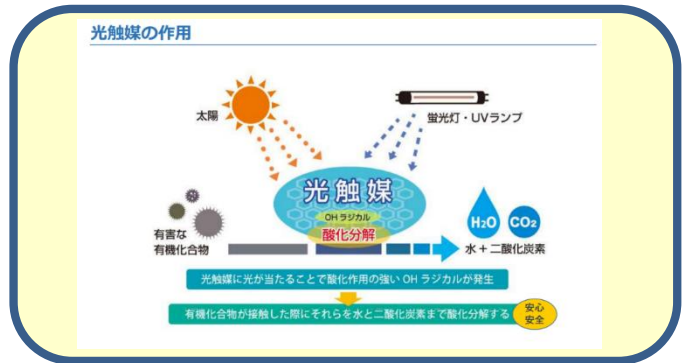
光触媒の作用

太陽

蛍光灯・UVランプ

光触媒

OHラジカル

酸化分解

有害な有機化合物

$H_2O$

$CO_2$

水＋二酸化炭素

光触媒に光が当たることで酸化作用の強い OH ラジカルが発生

有機化合物が接触した際にそれらを水と二酸化炭素まで酸化分解する

安心
安全